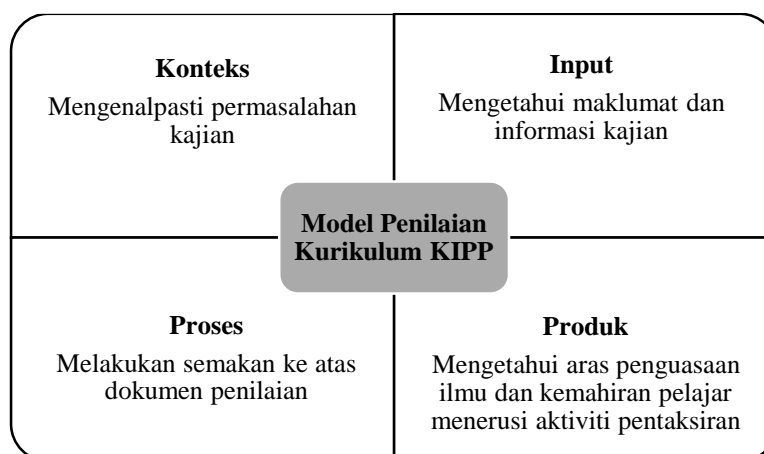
**Konteks**
Mengenalpasti permasalahan kajian

**Input**
Mengetahui maklumat dan informasi kajian

**Model Penilaian Kurikulum KIPP**

**Proses**
Melakukan semakan ke atas dokumen penilaian

**Produk**
Mengetahui aras penguasaan ilmu dan kemahiran pelajar menerusi aktiviti pentaksiran